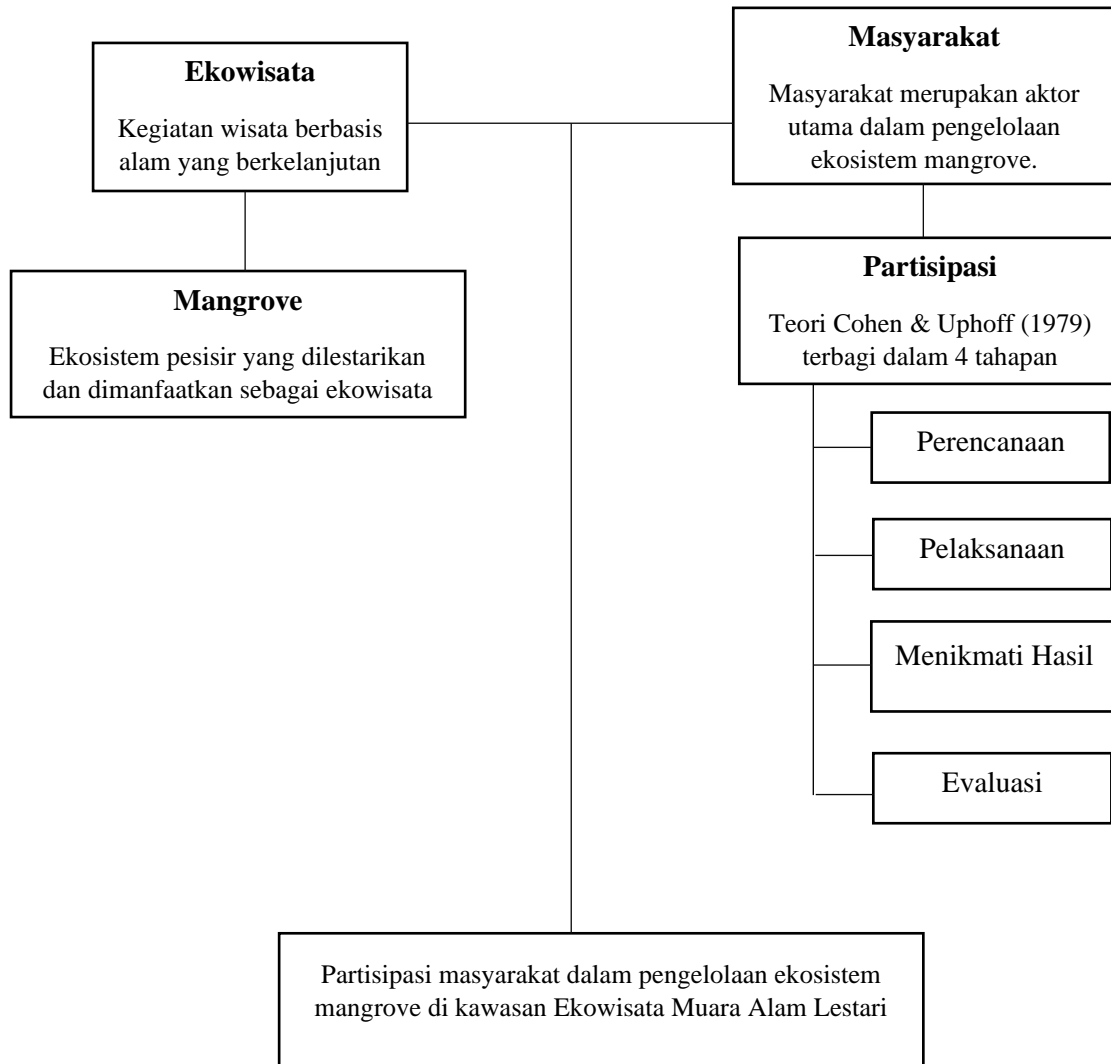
Ekowisata

Kegiatan wisata berbasis alam yang berkelanjutan

Masyarakat

Masyarakat merupakan aktor utama dalam pengelolaan ekosistem mangrove.

Mangrove

Ekosistem pesisir yang dilestarikan dan dimanfaatkan sebagai ekowisata

Partisipasi

Teori Cohen & Uphoff (1979) terbagi dalam 4 tahapan

Perencanaan

Pelaksanaan

Menikmati Hasil

Evaluasi

Partisipasi masyarakat dalam pengelolaan ekosistem mangrove di kawasan Ekowisata Muara Alam Lestari